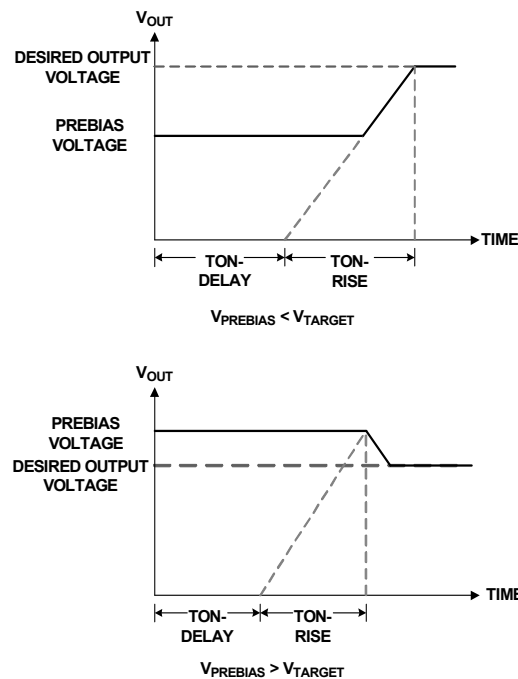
$V_{OUT}$

DESIRED OUTPUT VOLTAGE

PREBIAS VOLTAGE

TIME

TON-DELAY

TON-RISE

$V_{PREBIAS} < V_{TARGET}$

$V_{OUT}$

PREBIAS VOLTAGE

DESIRED OUTPUT VOLTAGE

TIME

TON-DELAY

TON-RISE

$V_{PREBIAS} > V_{TARGET}$